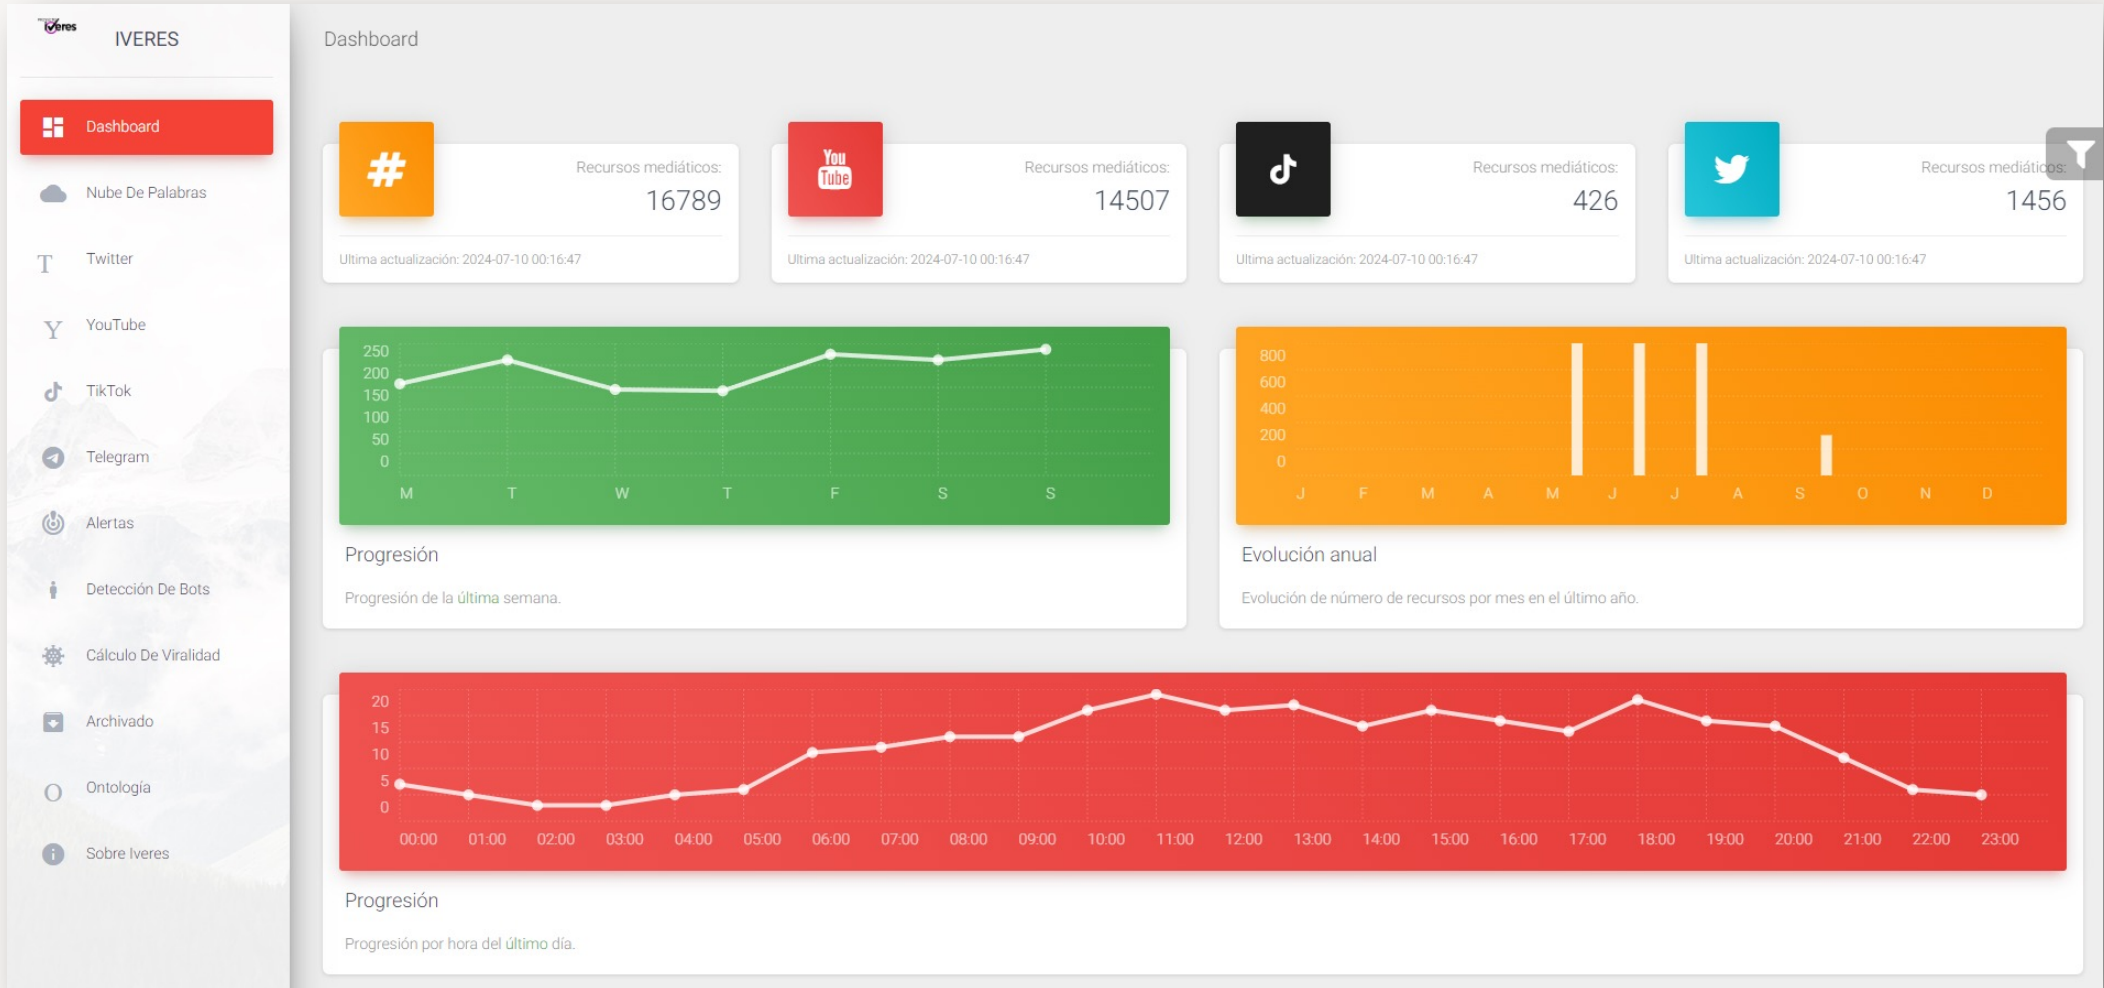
IVERES

Dashboard
Nube De Palabras
T Twitter
Y YouTube
TikTok
Telegram
Alertas
Detección De Bots
Cálculo De Viralidad
Archivado
O Ontología
Sobre Iveres

Dashboard

#
Recursos mediáticos:
16789
Ultima actualización: 2024-07-10 00:16:47

You Tube
Recursos mediáticos:
14507
Ultima actualización: 2024-07-10 00:16:47

Recursos mediáticos:
426
Ultima actualización: 2024-07-10 00:16:47

Recursos mediáticos:
1456
Ultima actualización: 2024-07-10 00:16:47

250
200
150
100
50
0
M T W T F S S

Progresión

Progresión de la última semana.

800
600
400
200
0
J F M A M J J A S O N D

Evolución anual

Evolución de número de recursos por mes en el último año.

20
15
10
5
0
00:00 01:00 02:00 03:00 04:00 05:00 06:00 07:00 08:00 09:00 10:00 11:00 12:00 13:00 14:00 15:00 16:00 17:00 18:00 19:00 20:00 21:00 22:00 23:00

Progresión

Progresión por hora del último día.